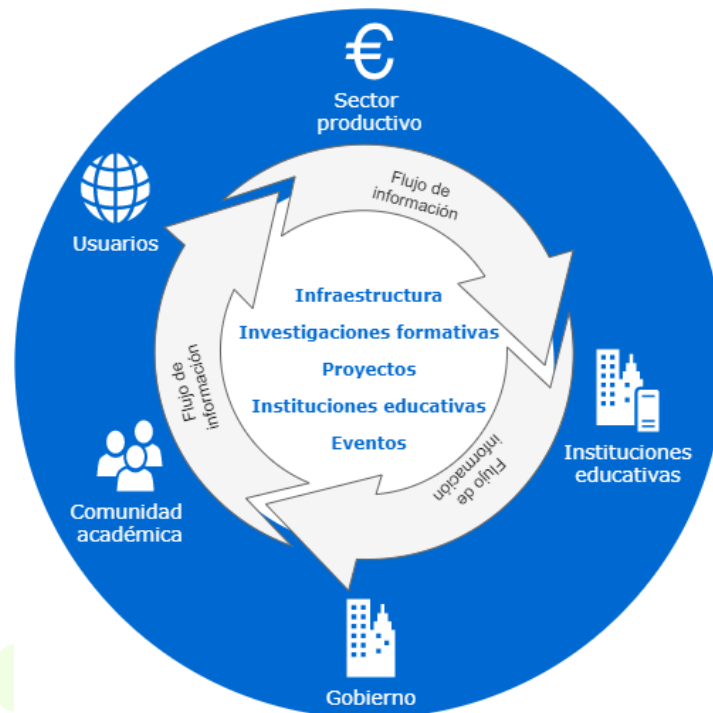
€

Sector productivo

Usuarios

Flujo de información

Infraestructura

Investigaciones formativas

Proyectos

Instituciones educativas

Eventos

Flujo de información

Flujo de información

Instituciones educativas

Comunidad académica

Gobierno